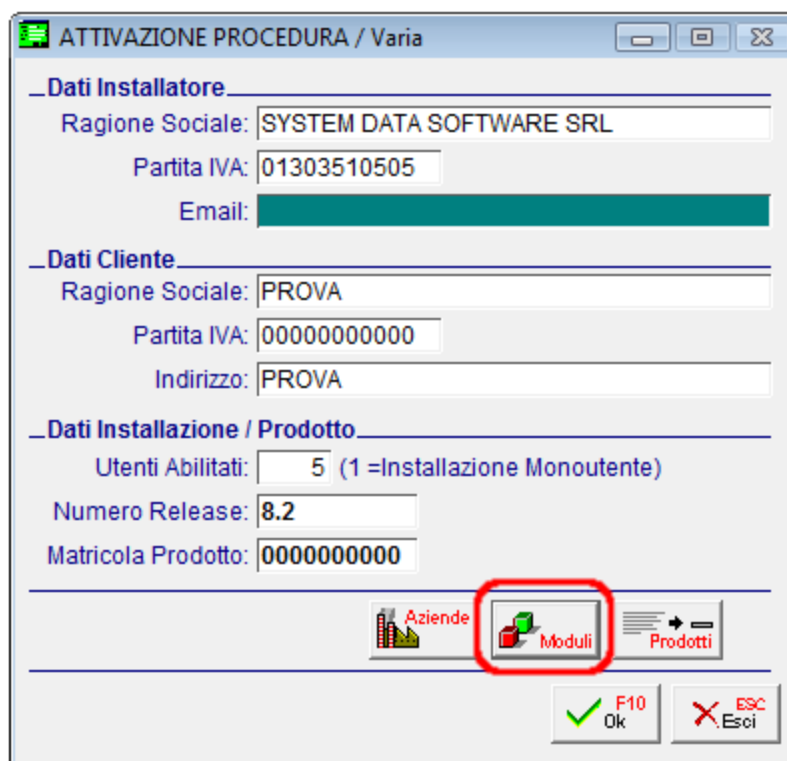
ATTIVAZIONE PROCEDURA / Varia

Dati Installatore

Ragione Sociale: SYSTEM DATA SOFTWARE SRL

Partita IVA: 01303510505

Email:

Dati Cliente

Ragione Sociale: PROVA

Partita IVA: 00000000000

Indirizzo: PROVA

Dati Installazione / Prodotto

Utenti Abilitati: 5 (1 =Installazione Monoutente)

Numero Release: 8.2

Matricola Prodotto: 0000000000

Aziende

Moduli

Prodotti

F10 Ok

ESC Esci